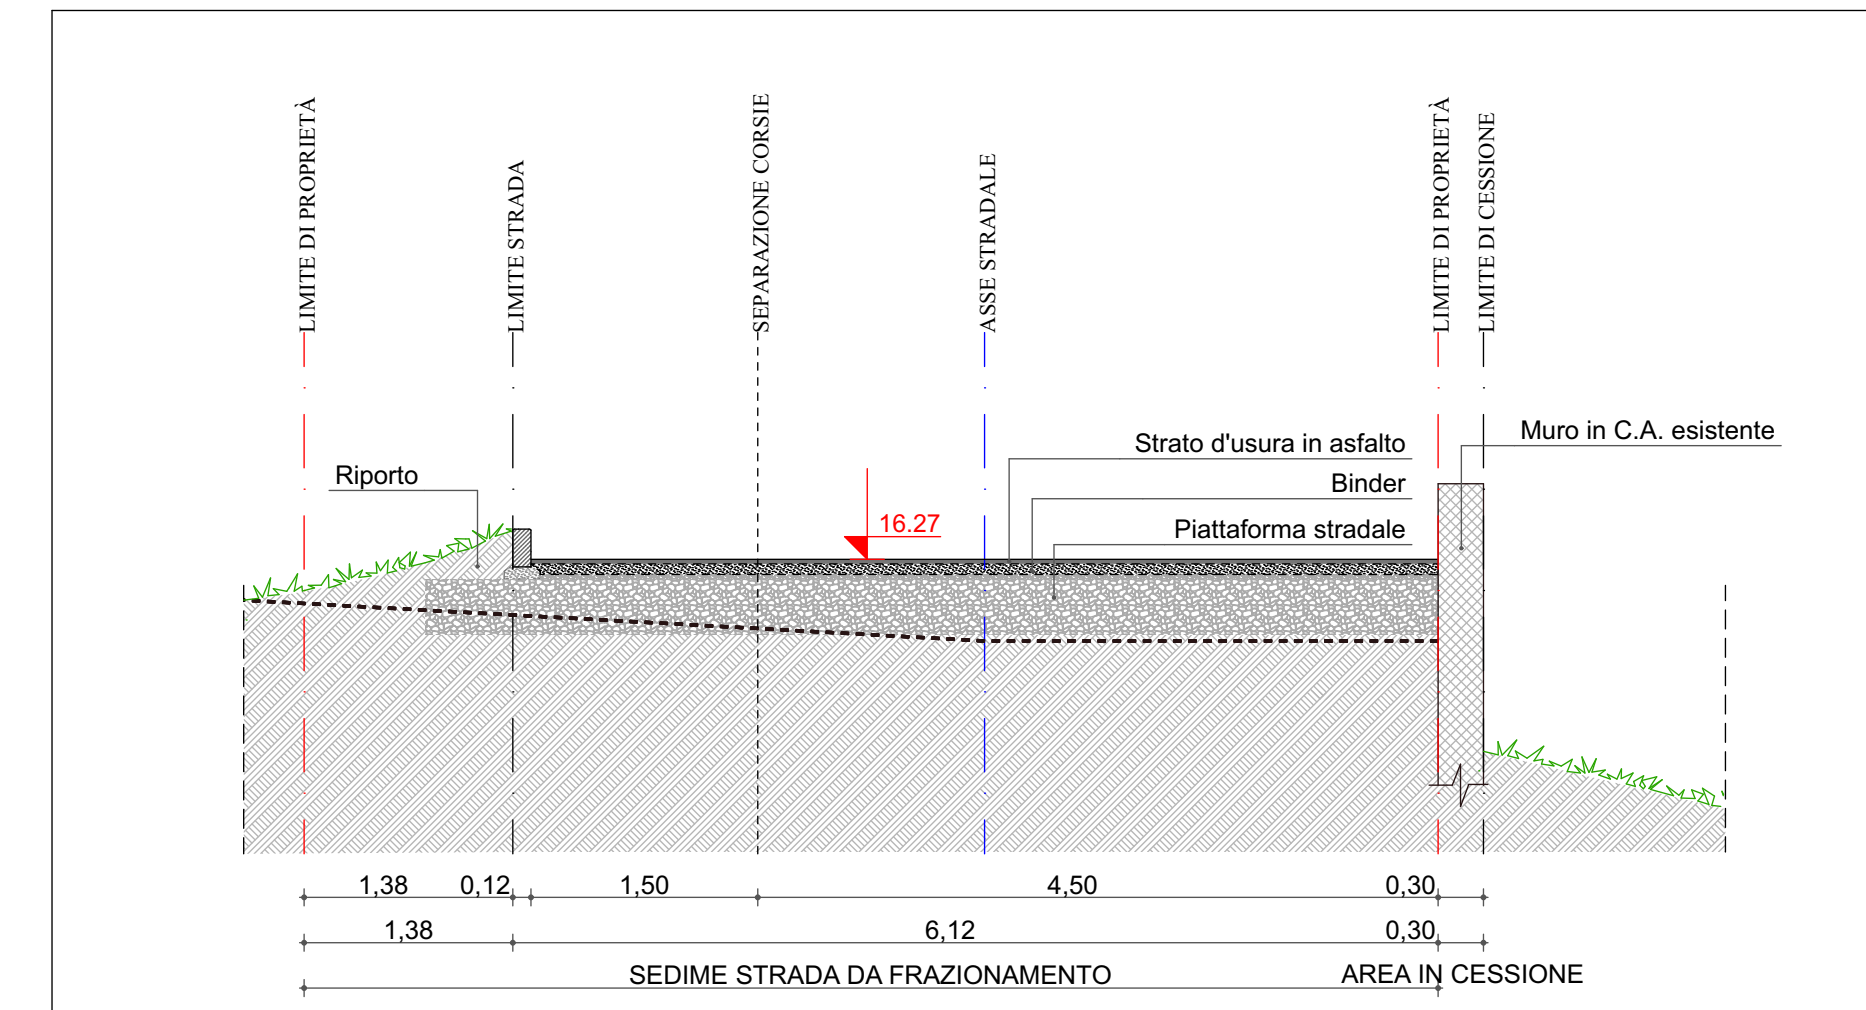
LIMITE DI PROPRIETÀ
LIMITE STRADA
SEPARAZIONE CORSIE
ASSE STRADALE
LIMITE DI PROPRIETÀ
LIMITE DI CESSIONE

Strato d'usura in asfalto
Muro in C.A. esistente
Binder
Riporto
Piattaforma stradale
16.27

1,38 0,12 1,50 4,50 0,30
1,38 6,12 0,30
SEDIME STRADA DA FRAZIONAMENTO AREA IN CESSIONE